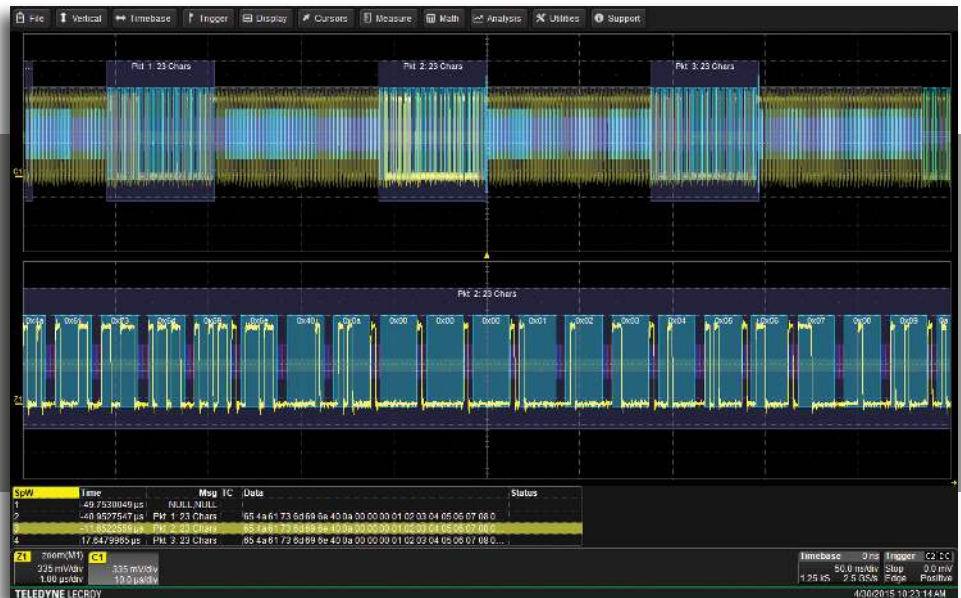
File | Vertical | Timebase | Trigger | Display | Cursors | Measure | Math | Analysis | Utilities | Support

Pkt 1: 23 Chars
Pkt 2: 23 Chars
Pkt 3: 23 Chars

C1

Pkt 2: 23 Chars

0x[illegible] 0x61 0x73 0x6d 0x69 0x6e 0x40 0x0a 0x00 0x00 0x00 0x01 0x02 0x03 0x04 0x05 0x06 0x07 0x08 0x09 0x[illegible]

Z1

| SpW | Time | Msg | TC | Data | Status |
|---|---|---|---|---|---|
| 1 | -49.7538049 µs | NULL NULL | | | |
| 2 | -40.9527547 µs | Pkt 1: 23 Chars | | 65 4a 61 73 6d 69 6e 40 0a 00 00 00 01 02 03 04 05 06 07 08 0... | |
| 3 | -11.6522559 µs | Pkt 2: 23 Chars | | 65 4a 61 73 6d 69 6e 40 0a 00 00 00 01 02 03 04 05 06 07 08 0... | |
| 4 | 17.6479985 µs | Pkt 3: 23 Chars | | 65 4a 61 73 6d 69 6e 40 0a 00 00 00 01 02 03 04 05 06 07 08 0... | |

Z1 zoom(M1) 335 mV/div 1.00 µs/div
C1 335 mV/div 10.0 µs/div

Timebase 0 ns 50.0 ms/div 1.25 kS 2.5 GS/s
Trigger C2 DC Stop 0.0 mV Edge Positive

TELEDYNE LECROY
4/30/2015 10:23:14 AM